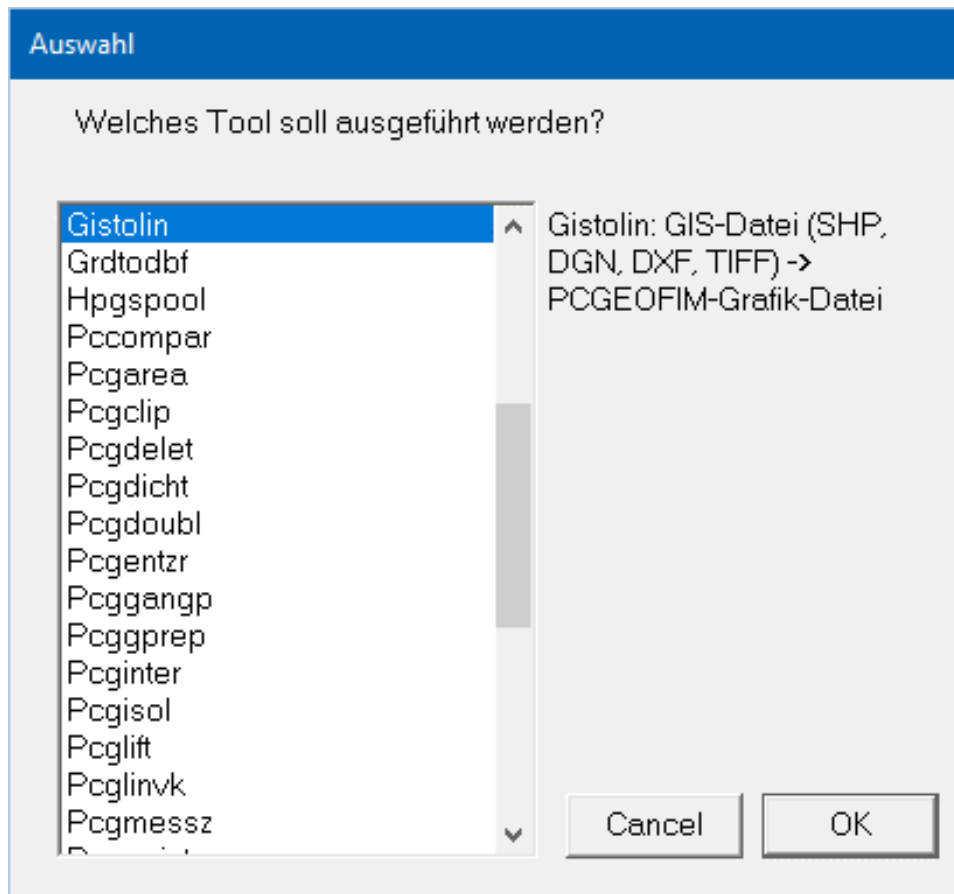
Auswahl

Welches Tool soll ausgeführt werden?

Gistolin
Grdtodbf
Hpgspool
Pccompar
Pcgarea
Pcgclip
Pcgdelet
Pcgdicht
Pcgdoubl
Pcgentzr
Pcggangp
Pcggprep
Pcginter
Pcgisol
Pcglift
Pcglinvk
Pcgmessz
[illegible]

Gistolin: GIS-Datei (SHP, DGN, DXF, TIFF) -> PCGEOFIM-Grafik-Datei

Cancel

OK